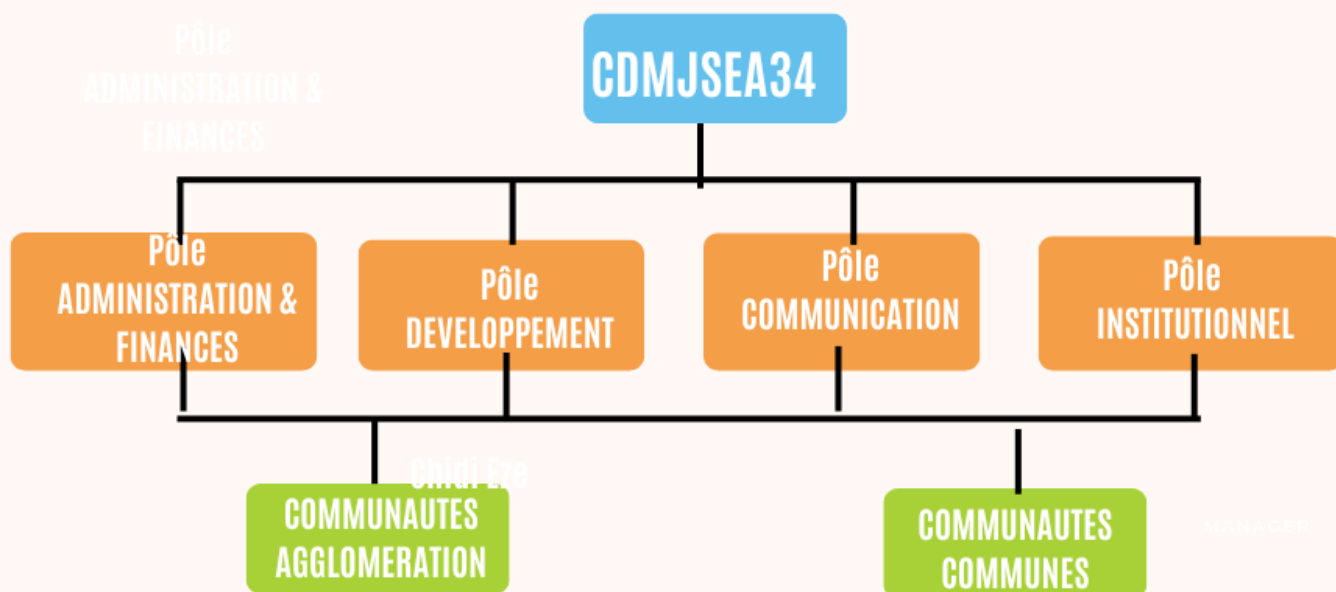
Pôle ADMINISTRATION & FINANCES

CDMJSEA34

Pôle ADMINISTRATION & FINANCES

Pôle DEVELOPPEMENT

Pôle COMMUNICATION

Pôle INSTITUTIONNEL

Chidi Eze

COMMUNAUTES AGGLOMERATION

COMMUNAUTES COMMUNES

MANAGER